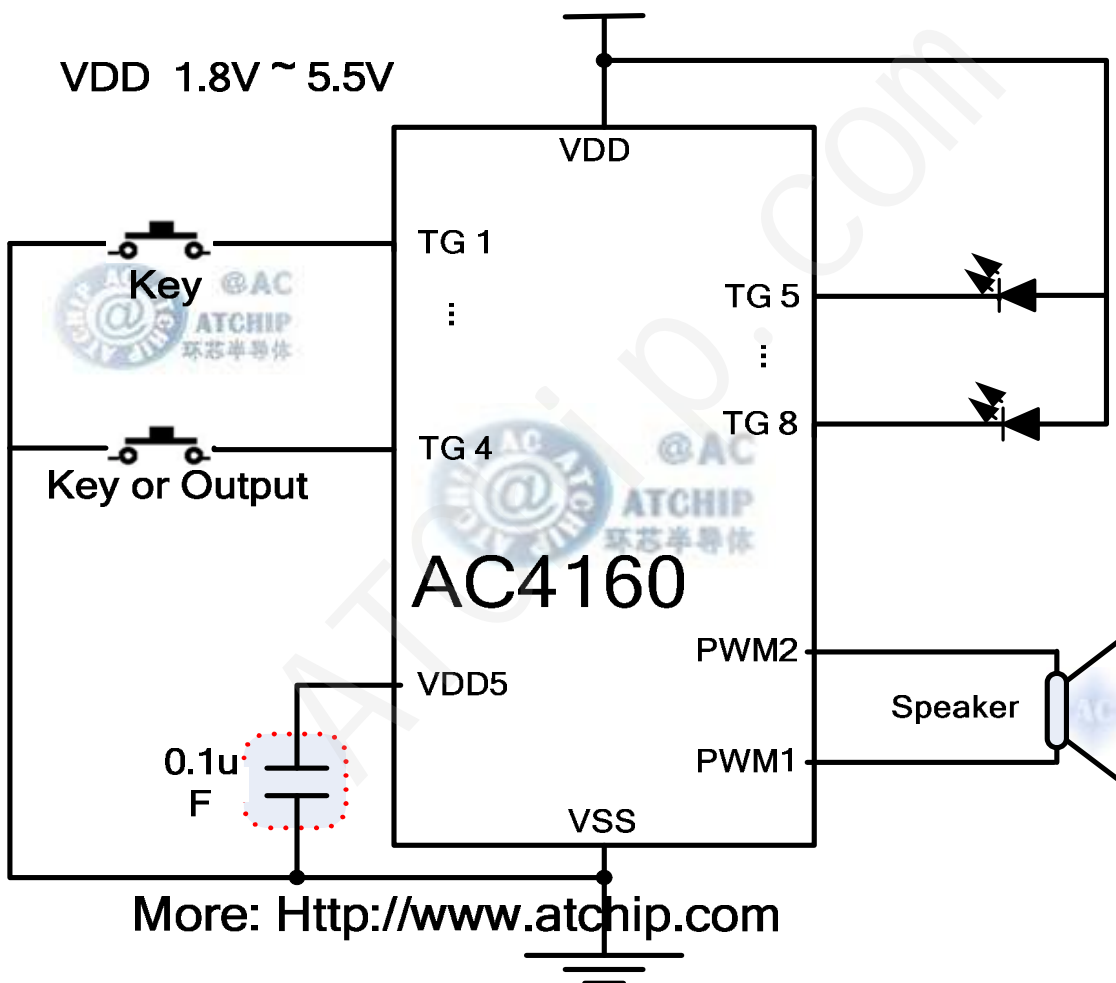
VDD 1.8V ~ 5.5V

VDD

TG 1

Key

@AC
ATCHIP
环芯半导体

⋮

TG 5

⋮

TG 8

TG 4

Key or Output

@AC
ATCHIP
环芯半导体

AC4160

PWM2

VDD5

Speaker

0.1u
F

PWM1

VSS

ATChip.com

More: Http://www.atchip.com